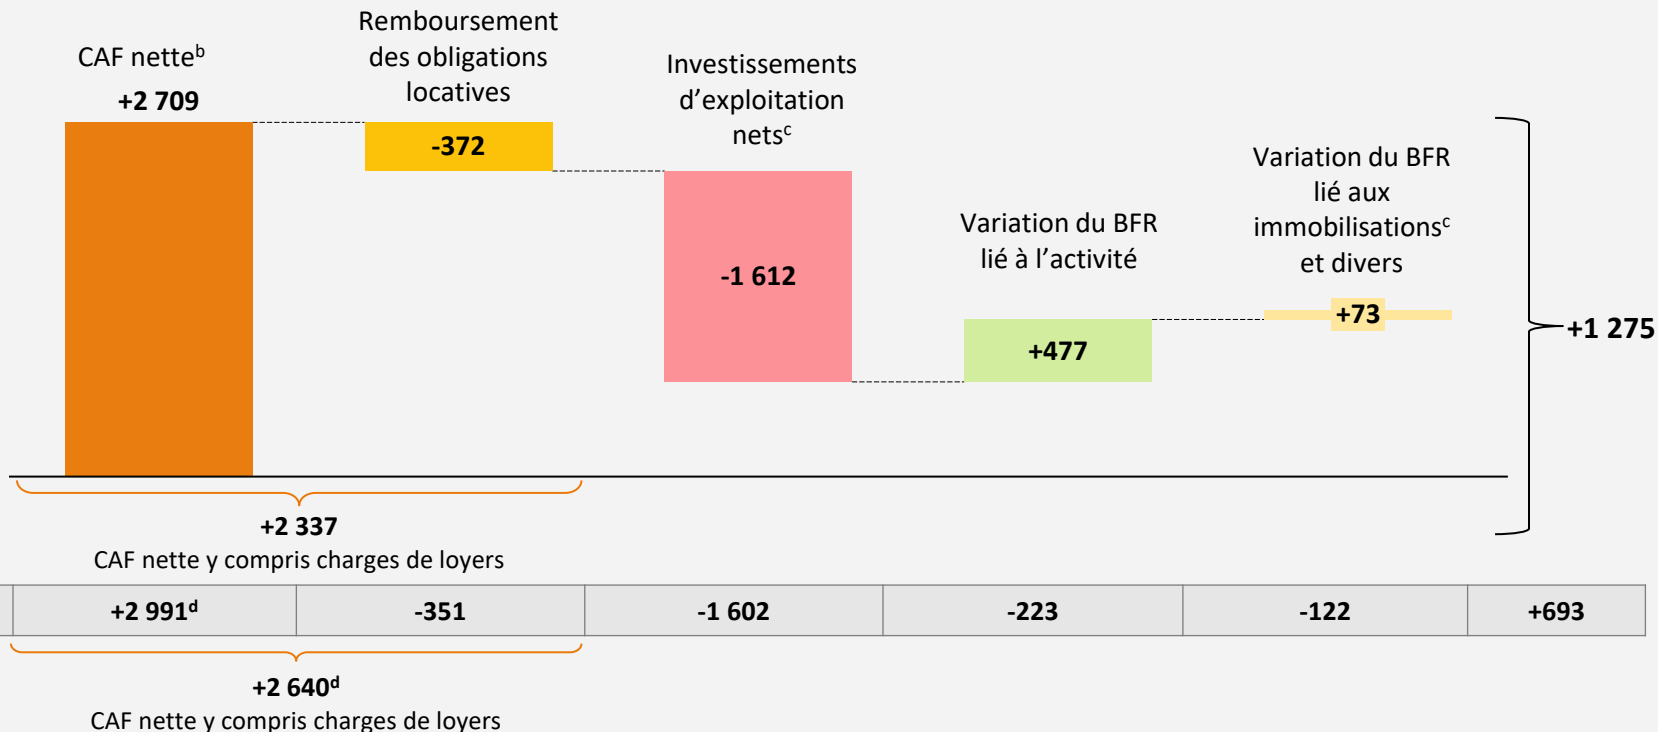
CAF nette$^{b}$

+2 709

Remboursement des obligations locatives

-372

Investissements d'exploitation nets$^{c}$

-1 612

Variation du BFR lié à l'activité

+477

Variation du BFR lié aux immobilisations$^{c}$ et divers

+73

+1 275

+2 337
CAF nette y compris charges de loyers

| +2 991$^{d}$ | -351 | -1 602 | -223 | -122 | +693 |
|---|---|---|---|---|---|

+2 640$^{d}$
CAF nette y compris charges de loyers